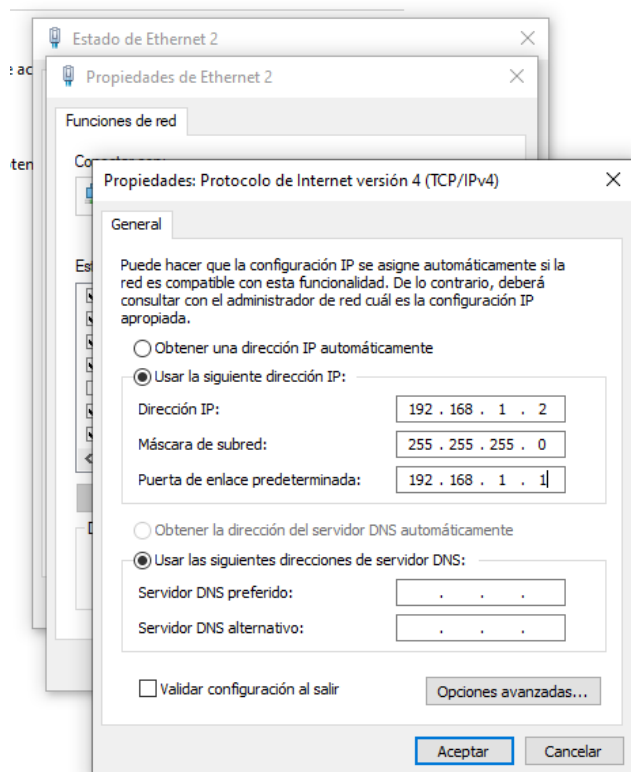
e ac

tem

Estado de Ethernet 2

Propiedades de Ethernet 2

Funciones de red

Co

Es

D

Propiedades: Protocolo de Internet versión 4 (TCP/IPv4)

General

Puede hacer que la configuración IP se asigne automáticamente si la red es compatible con esta funcionalidad. De lo contrario, deberá consultar con el administrador de red cuál es la configuración IP apropiada.

Obtener una dirección IP automáticamente

Usar la siguiente dirección IP:

Dirección IP: 192 . 168 . 1 . 2

Máscara de subred: 255 . 255 . 255 . 0

Puerta de enlace predeterminada: 192 . 168 . 1 . 1

Obtener la dirección del servidor DNS automáticamente

Usar las siguientes direcciones de servidor DNS:

Servidor DNS preferido: . . .

Servidor DNS alternativo: . . .

Validar configuración al salir

Opciones avanzadas...

Aceptar

Cancelar